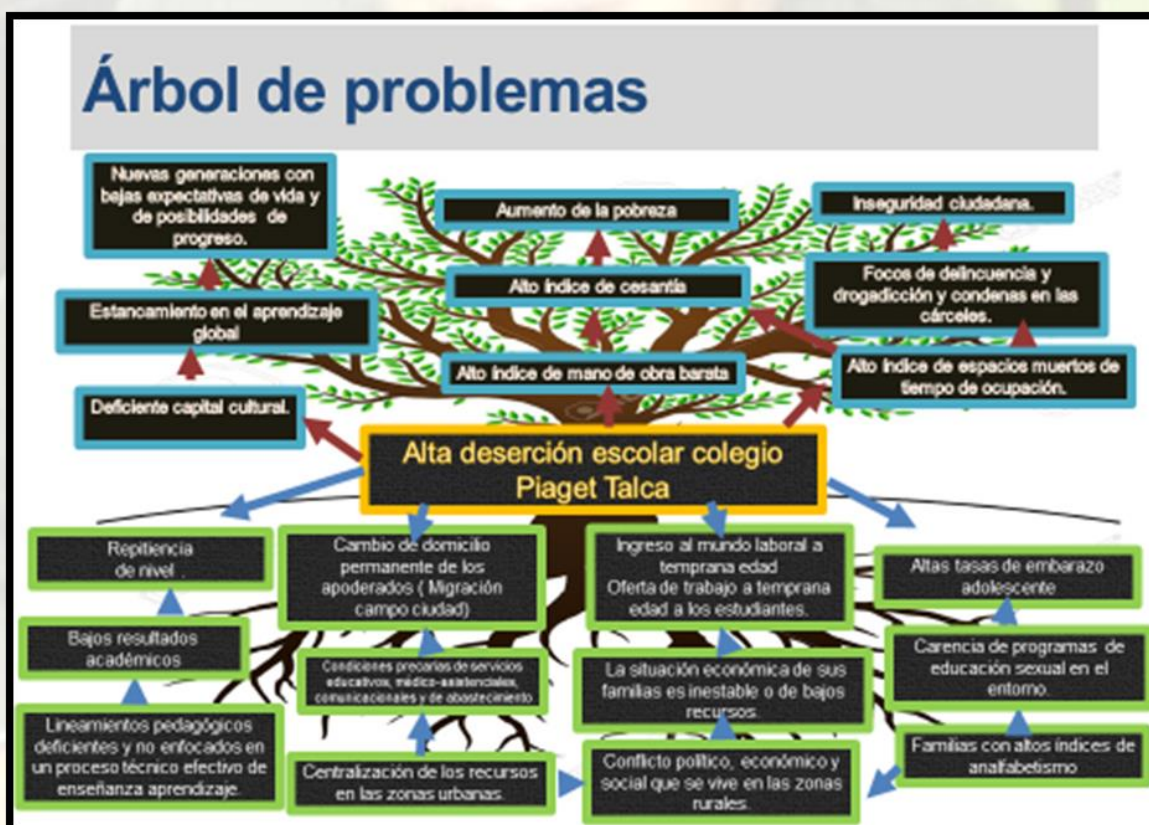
Árbol de problemas

Nuevas generaciones con bajas expectativas de vida y de posibilidades de progreso.

Aumento de la pobreza

Inseguridad ciudadana.

Alto índice de cesantía

Focos de delincuencia y drogadicción y condenas en las cárceles.

Estancamiento en el aprendizaje global

Alto índice de mano de obra barata

Alto índice de espacios muertos de tiempo de ocupación.

Deficiente capital cultural.

Alta deserción escolar colegio Piaget Talca

Repitiencia de nivel .

Cambio de domicilio permanente de los apoderados ( Migración campo ciudad)

Ingreso al mundo laboral a temprana edad
Oferta de trabajo a temprana edad a los estudiantes.

Altas tasas de embarazo adolescente

Bajos resultados académicos

Condiciones precarias de servicios educativos, médico-asistenciales, comunicacionales y de abastecimiento.

La situación económica de sus familias es inestable o de bajos recursos.

Carencia de programas de educación sexual en el entorno.

Lineamientos pedagógicos deficientes y no enfocados en un proceso técnico efectivo de enseñanza aprendizaje.

Centralización de los recursos en las zonas urbanas.

Conflicto político, económico y social que se vive en las zonas rurales.

Familias con altos índices de analfabetismo